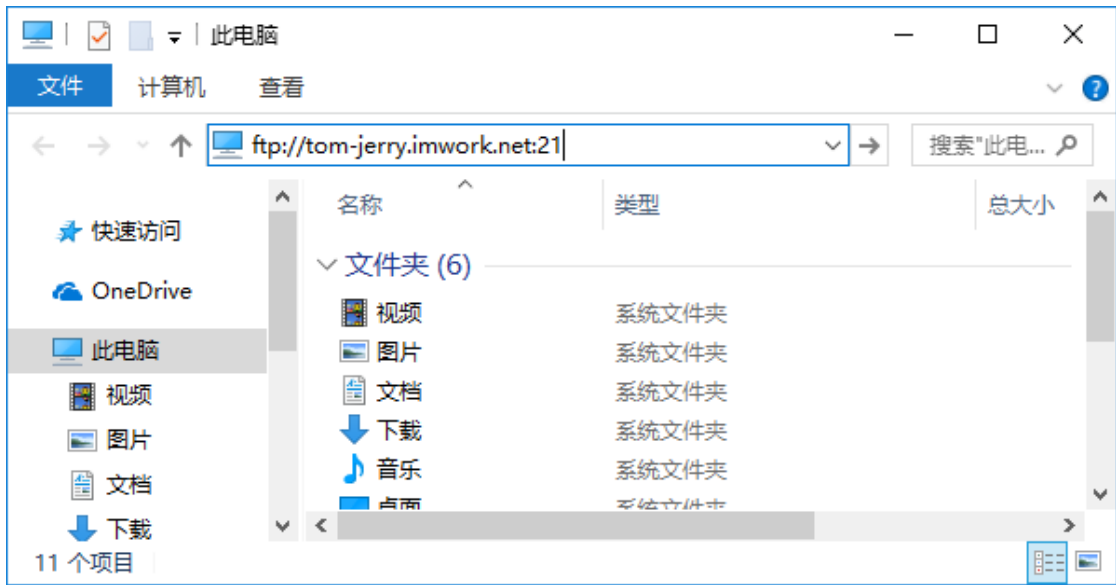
此电脑

文件 计算机 查看

ftp://tom-jerry.imwork.net:21

搜索"此电...

快速访问

OneDrive

此电脑

视频

图片

文档

下载

名称 类型 总大小

文件夹 (6)

| 名称 | 类型 |
|---|---|
| 视频 | 系统文件夹 |
| 图片 | 系统文件夹 |
| 文档 | 系统文件夹 |
| 下载 | 系统文件夹 |
| 音乐 | 系统文件夹 |
| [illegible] | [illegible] |

11 个项目